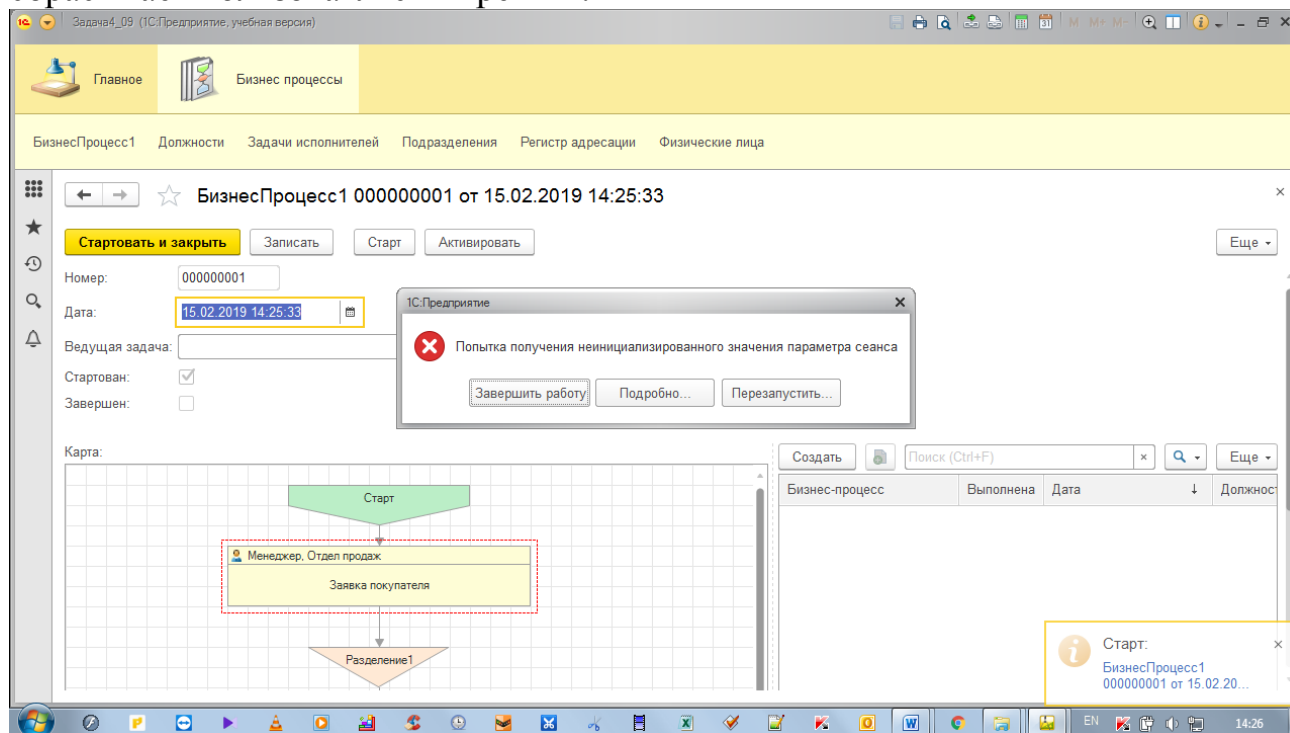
Задача4_09 (1С:Предприятие, учебная версия)

M M+ M-

Главное

Бизнес процессы

БизнесПроцесс1 Должности Задачи исполнителей Подразделения Регистр адресации Физические лица

БизнесПроцесс1 000000001 от 15.02.2019 14:25:33

Стартовать и закрыть Записать Старт Активировать Еще

Номер: 000000001

Дата: 15.02.2019 14:25:33

Ведущая задача:

Стартован:

Завершен:

1С:Предприятие

Попытка получения неинициализированного значения параметра сеанса

Завершить работу Подробно... Перезапустить...

Карта:

Старт

Менеджер, Отдел продаж

Заявка покупателя

Разделение1

Создать Поиск (Ctrl+F) Еще

| Бизнес-процесс | Выполнена | Дата | Должност |
|---|---|---|---|

Старт:

БизнесПроцесс1 000000001 от 15.02.20...

EN 14:26